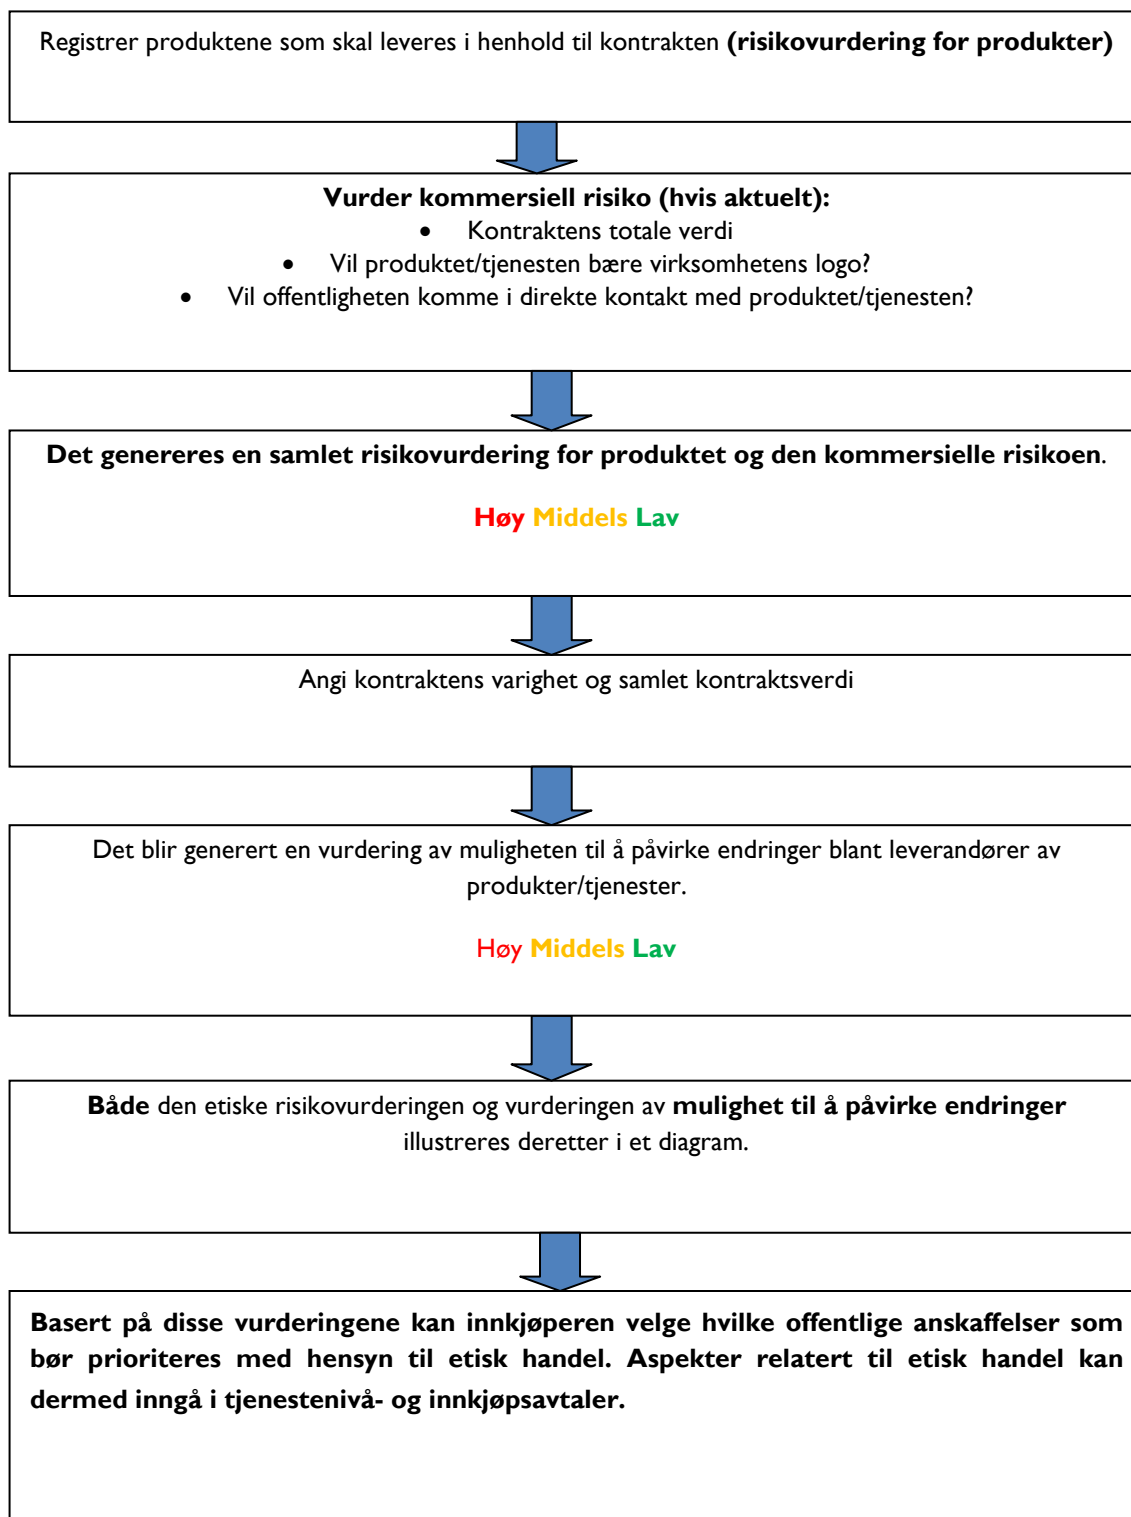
Registrer produktene som skal leveres i henhold til kontrakten (risikovurdering for produkter)

Vurder kommersiell risiko (hvis aktuelt):
- Kontraktens totale verdi
- Vil produktet/tjenesten bære virksomhetens logo?
- Vil offentligheten komme i direkte kontakt med produktet/tjenesten?

Det genereres en samlet risikovurdering for produktet og den kommersielle risikoen.

Høy Middels Lav

Angi kontraktens varighet og samlet kontraktsverdi

Det blir generert en vurdering av muligheten til å påvirke endringer blant leverandører av produkter/tjenester.

Høy Middels Lav

Både den etiske risikovurderingen og vurderingen av mulighet til å påvirke endringer illustreres deretter i et diagram.

Basert på disse vurderingene kan innkjøperen velge hvilke offentlige anskaffelser som bør prioriteres med hensyn til etisk handel. Aspekter relatert til etisk handel kan dermed inngå i tjenestenivå- og innkjøpsavtaler.